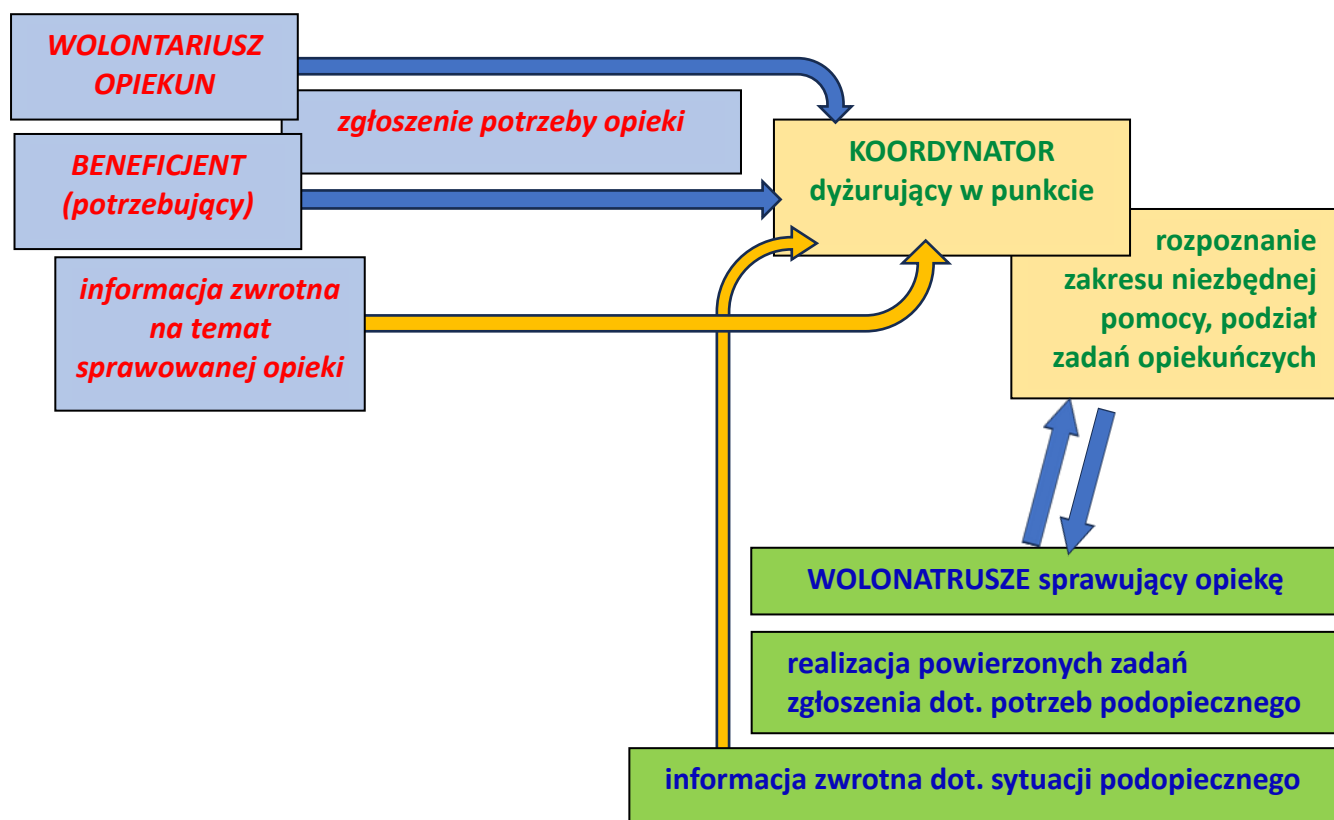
WOLONTARIUSZ OPIEKUN

zgłoszenie potrzeby opieki

BENEFICJENT (potrzebujący)

informacja zwrotna na temat sprawowanej opieki

KOORDYNATOR dyżurujący w punkcie

rozpoznanie zakresu niezbędnej pomocy, podział zadań opiekuńczych

WOLONATRUSZE sprawujący opiekę

realizacja powierzonych zadań
zgłoszenia dot. potrzeb podopiecznego

informacja zwrotna dot. sytuacji podopiecznego